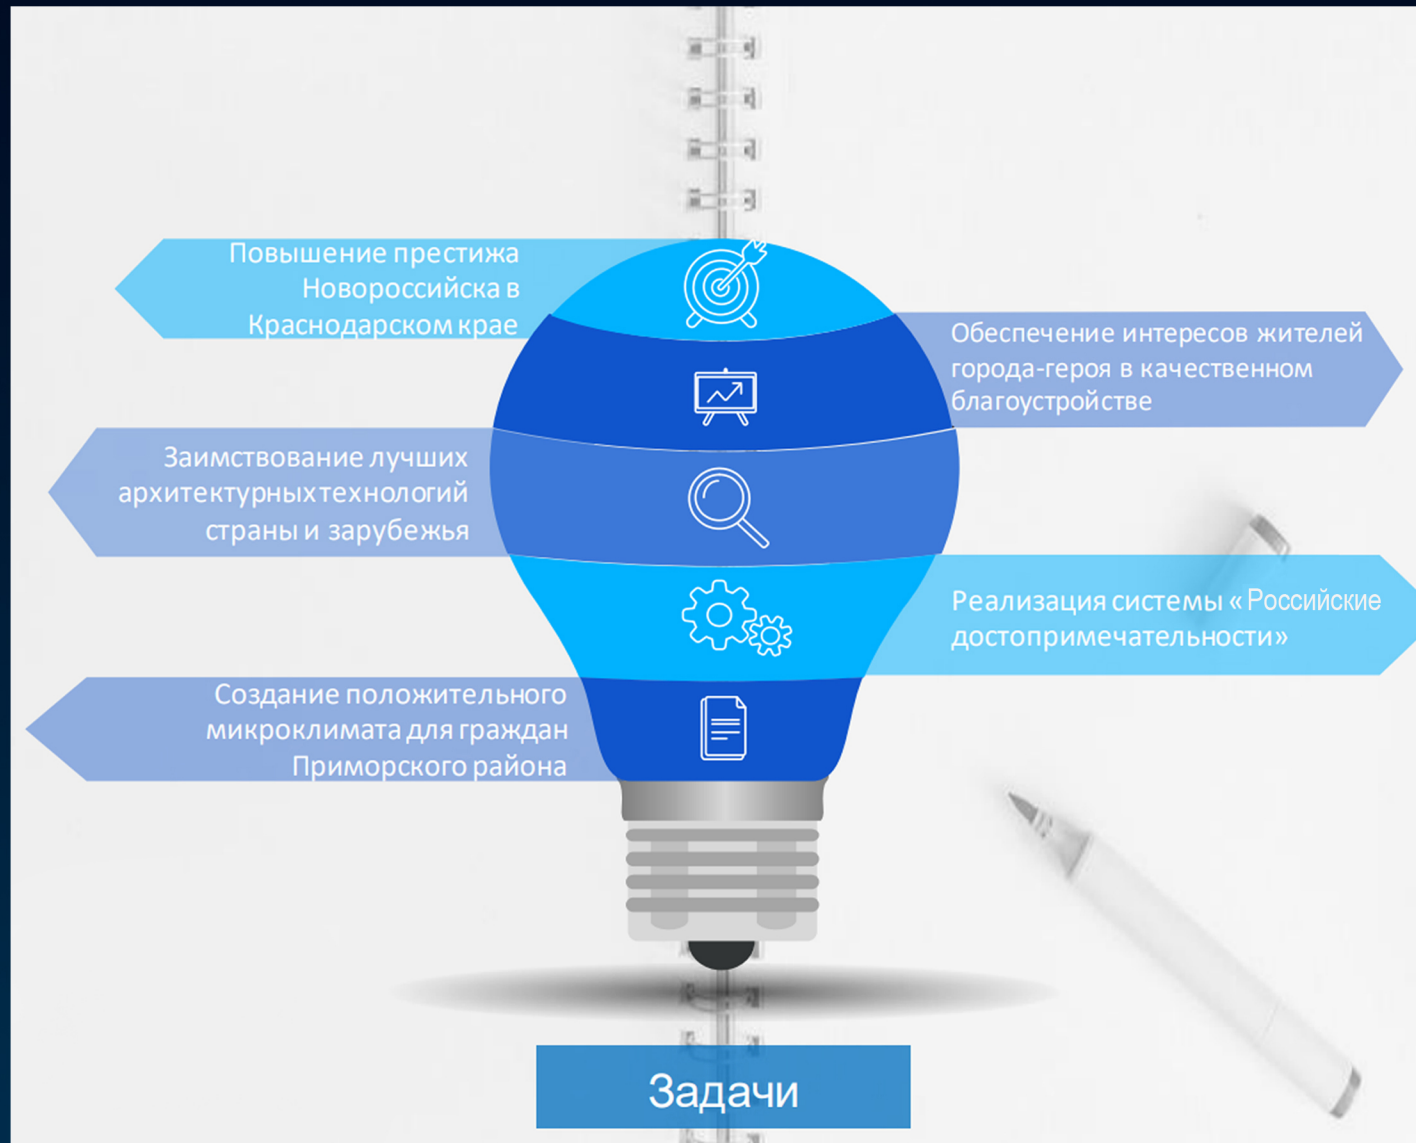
Повышение престижа Новороссийска в Краснодарском крае

Обеспечение интересов жителей города-героя в качественном благоустройстве

Заимствование лучших архитектурныхтехнологий страны и зарубежья

Реализация системы «Российские достопримечательности»

Создание положительного микроклимата для граждан Приморского района

Задачи